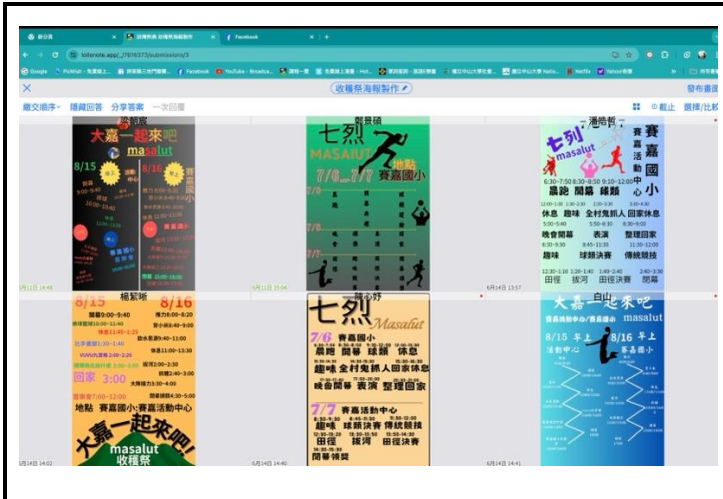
新分頁 × 收穫祭 收穫祭海報製作 × Facebook ×

tollsnote.app/_/7816373/submissions/3

收穫祭海報製作

繳交順序 隱藏回答 分享答案 一次回覆

發布畫面

截止 選擇/比較

大嘉一起來吧
masalut
8/15
8/16
賽嘉國小

七烈
MASALUT
7/6 7/7
地點
賽嘉國小

七烈
masalut
賽嘉活動中心
賽嘉國小
6:30-7:50 8:30-8:50 9:10-12:00
晨跑 開幕 球類
休息 趣味 全村鬼抓人 回家休息
晚會開幕 表演 整理回家
趣味 球類決賽 傳統競技
田徑 拔河 田徑決賽 閉幕

楊紫昕
8/15
8/16
回家 3:00
地點 賽嘉國小/賽嘉活動中心
大嘉一起來吧!
masalut
收穫祭

七烈
Masalut
7/6 賽嘉國小
晨跑 開幕 球類 休息
趣味 全村鬼抓人回家休息
晚會開幕 表演 整理回家
7/7 賽嘉活動中心
趣味 球類決賽 傳統競技
田徑 拔河 田徑決賽
閉幕典禮

大嘉一起來吧
賽嘉活動中心/賽嘉國小 masalut
8/15 早上 8/16 早上
活動中心 賽嘉國小